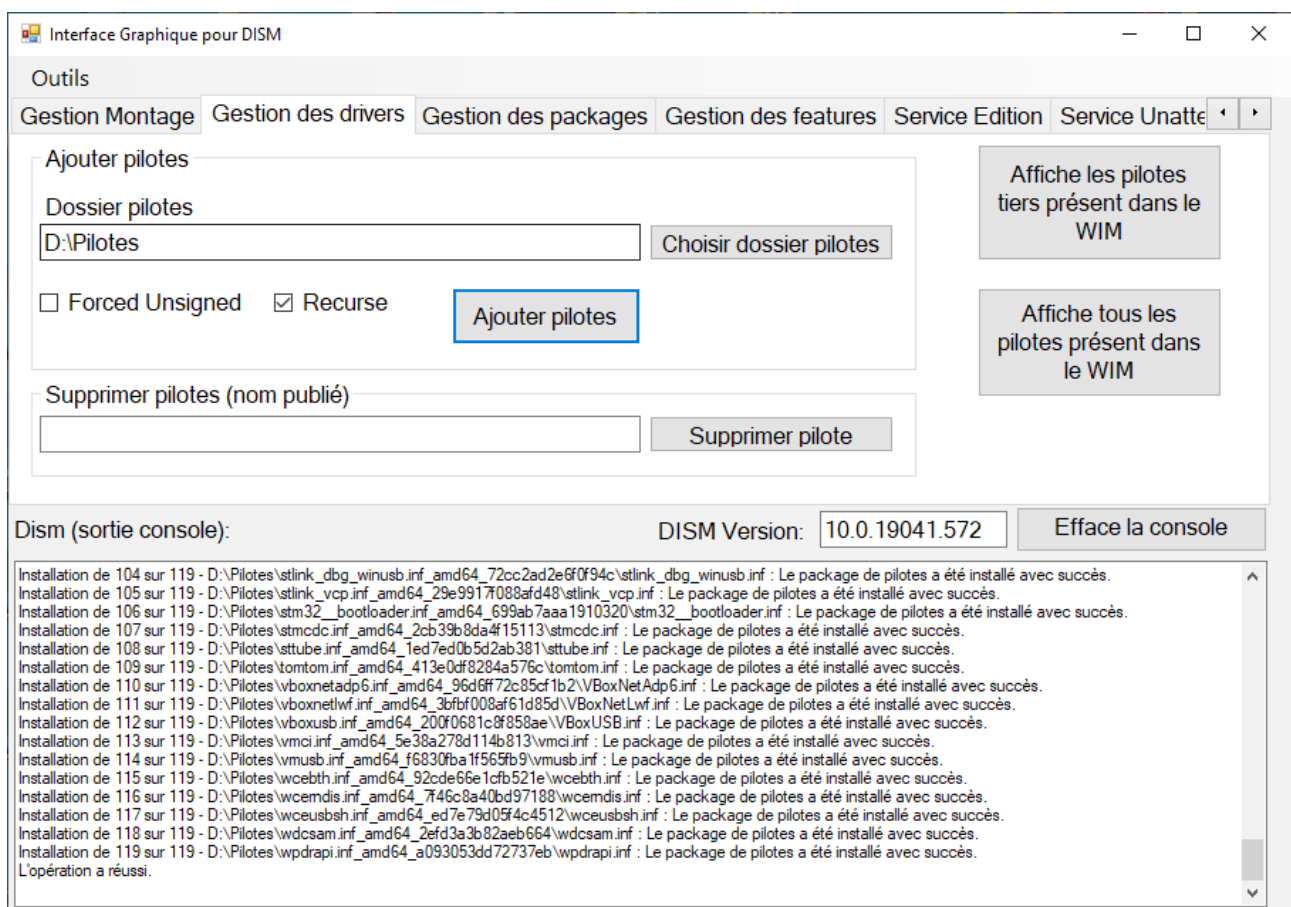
Interface Graphique pour DISM

Outils

Gestion Montage | Gestion des drivers | Gestion des packages | Gestion des features | Service Edition | Service Unatte

Ajouter pilotes

Dossier pilotes

D:\Pilotes

Choisir dossier pilotes

☐ Forced Unsigned ☑ Recurse

Ajouter pilotes

Affiche les pilotes tiers présent dans le WIM

Affiche tous les pilotes présent dans le WIM

Supprimer pilotes (nom publié)

Supprimer pilote

Dism (sortie console):

DISM Version: 10.0.19041.572

Efface la console

Installation de 104 sur 119 - D:\Pilotes\stlink_dbg_winusb.inf_amd64_72cc2ad2e6f0f94c\stlink_dbg_winusb.inf : Le package de pilotes a été installé avec succès.
Installation de 105 sur 119 - D:\Pilotes\stlink_vcp.inf_amd64_29e9917f088afd48\stlink_vcp.inf : Le package de pilotes a été installé avec succès.
Installation de 106 sur 119 - D:\Pilotes\stm32__bootloader.inf_amd64_699ab7aaa1910320\stm32__bootloader.inf : Le package de pilotes a été installé avec succès.
Installation de 107 sur 119 - D:\Pilotes\stmcdc.inf_amd64_2cb39b8da4f15113\stmcdc.inf : Le package de pilotes a été installé avec succès.
Installation de 108 sur 119 - D:\Pilotes\sttube.inf_amd64_1ed7ed0b5d2ab381\sttube.inf : Le package de pilotes a été installé avec succès.
Installation de 109 sur 119 - D:\Pilotes\tomtom.inf_amd64_413e0df8284a576c\tomtom.inf : Le package de pilotes a été installé avec succès.
Installation de 110 sur 119 - D:\Pilotes\vboxnetadp6.inf_amd64_96d6ff72c85cf1b2\VBoxNetAdp6.inf : Le package de pilotes a été installé avec succès.
Installation de 111 sur 119 - D:\Pilotes\vboxnetlwf.inf_amd64_3bfbf008af61d85d\VBoxNetLwf.inf : Le package de pilotes a été installé avec succès.
Installation de 112 sur 119 - D:\Pilotes\vboxusb.inf_amd64_200f0681c8f858ae\VBoxUSB.inf : Le package de pilotes a été installé avec succès.
Installation de 113 sur 119 - D:\Pilotes\vmci.inf_amd64_5e38a278d114b813\vmci.inf : Le package de pilotes a été installé avec succès.
Installation de 114 sur 119 - D:\Pilotes\vmusb.inf_amd64_f6830fba1f565fb9\vmusb.inf : Le package de pilotes a été installé avec succès.
Installation de 115 sur 119 - D:\Pilotes\wcebth.inf_amd64_92cde66e1cfb521e\wcebth.inf : Le package de pilotes a été installé avec succès.
Installation de 116 sur 119 - D:\Pilotes\wcerndis.inf_amd64_7f46c8a40bd97188\wcerndis.inf : Le package de pilotes a été installé avec succès.
Installation de 117 sur 119 - D:\Pilotes\wceusbsh.inf_amd64_ed7e79d05f4c4512\wceusbsh.inf : Le package de pilotes a été installé avec succès.
Installation de 118 sur 119 - D:\Pilotes\wdcsam.inf_amd64_2efd3a3b82aeb664\wdcsam.inf : Le package de pilotes a été installé avec succès.
Installation de 119 sur 119 - D:\Pilotes\wpdrapi.inf_amd64_a093053dd72737eb\wpdrapi.inf : Le package de pilotes a été installé avec succès.
L'opération a réussi.